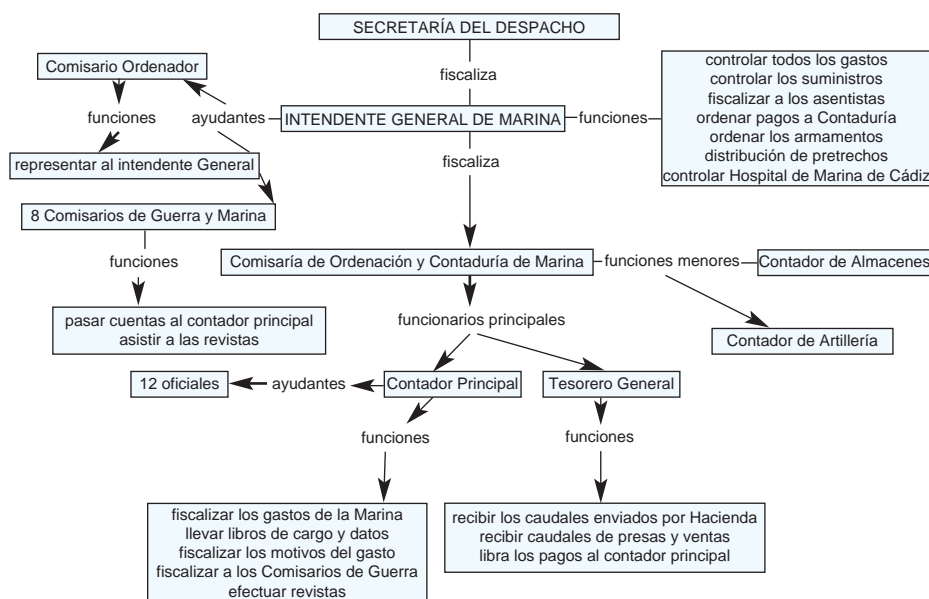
SECRETARÍA DEL DESPACHO

fiscaliza

Comisario Ordenador

ayudantes

INTENDENTE GENERAL DE MARINA

funciones

controlar todos los gastos
controlar los suministros
fiscalizar a los asentistas
ordenar pagos a Contaduría
ordenar los armamentos
distribución de pretrechos
controlar Hospital de Marina de Cádiz

funciones

representar al intendente General

fiscaliza

8 Comisarios de Guerra y Marina

funciones

Comisaría de Ordenación y Contaduría de Marina

funciones menores

Contador de Almacenes

pasar cuentas al contador principal
asistir a las revistas

funcionarios principales

Contador de Artillería

12 oficiales

ayudantes

Contador Principal

Tesorero General

funciones

funciones

fiscalizar los gastos de la Marina
llevar libros de cargo y datos
fiscalizar los motivos del gasto
fiscalizar a los Comisarios de Guerra
efectuar revistas

recibir los caudales enviados por Hacienda
recibir caudales de presas y ventas
libra los pagos al contador principal